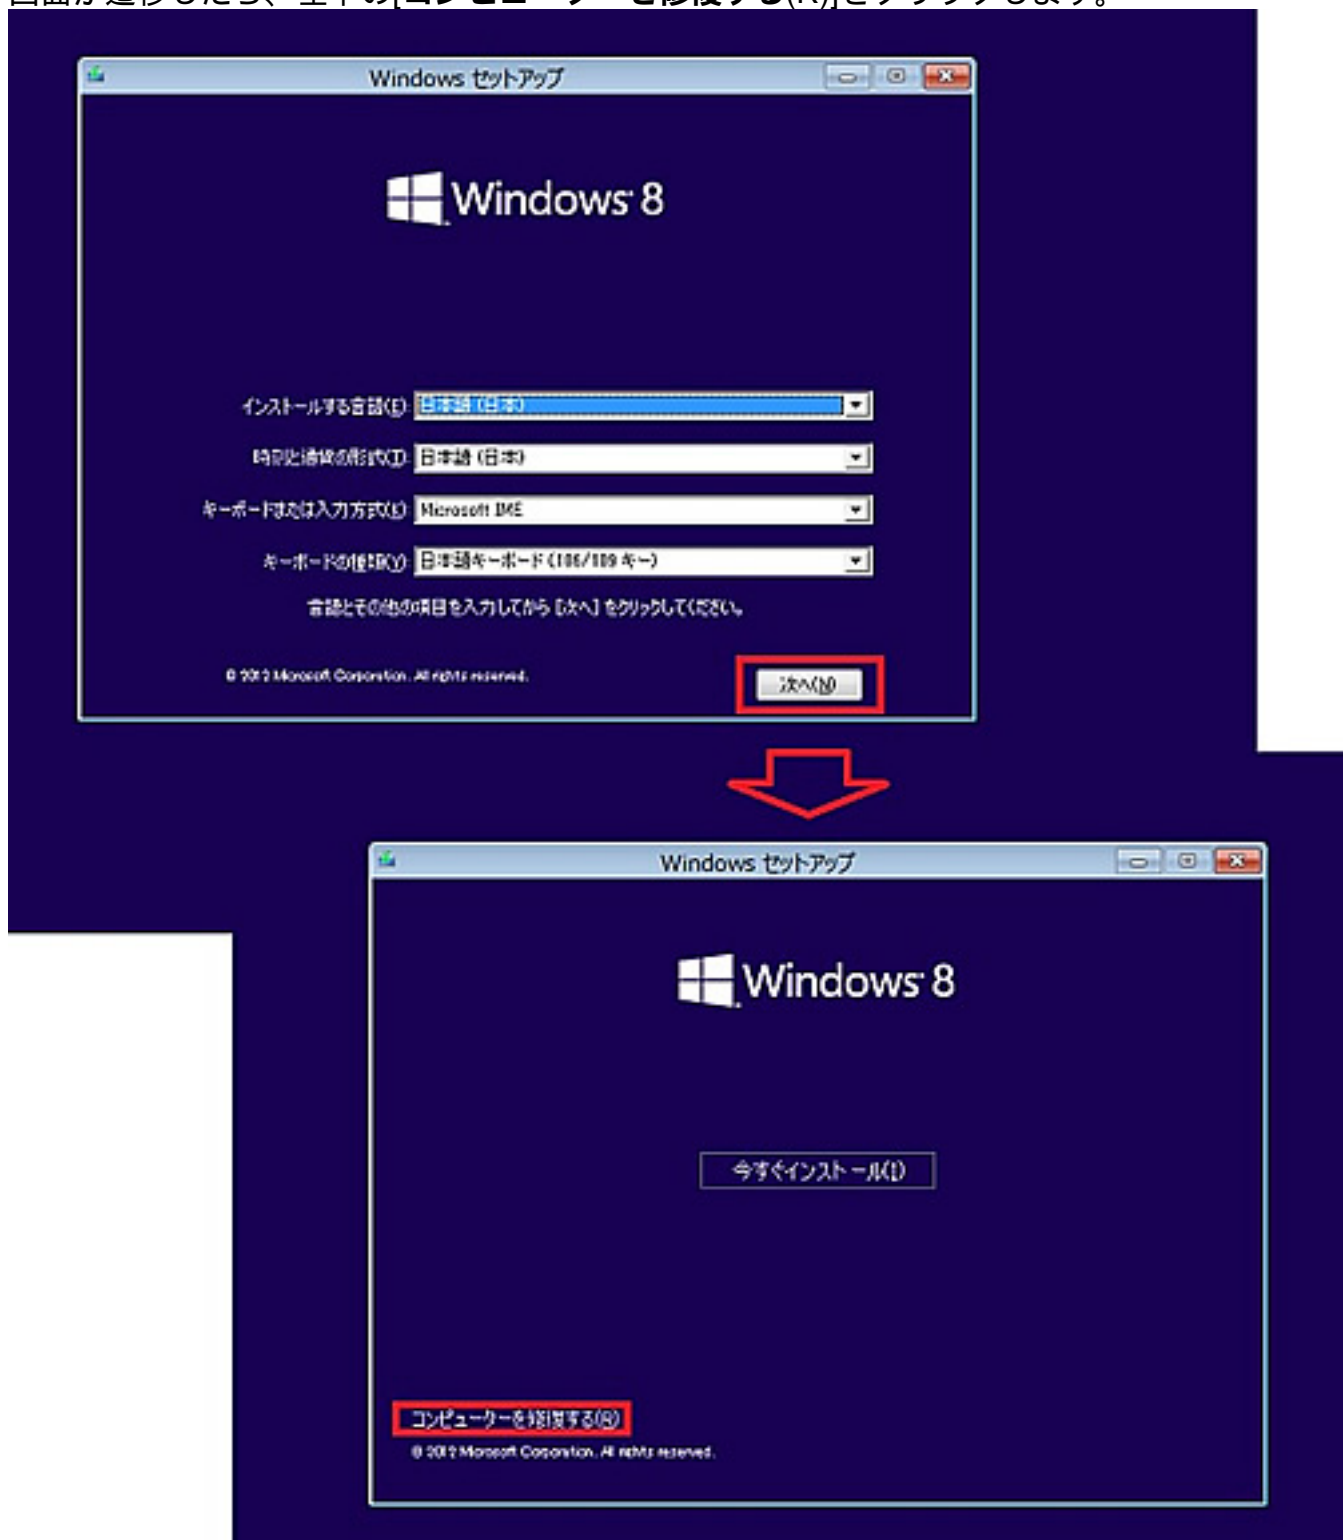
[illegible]

Windows セットアップ

Windows 8

インストールする言語(E): 日本語 (日本)

時刻と通貨の形式(T): 日本語 (日本)

キーボードまたは入力方式(K): Microsoft IME

キーボードの種類(Y): 日本語キーボード (106/109 キー)

言語とその他の項目を入力してから [次へ] をクリックしてください。

© 2012 Microsoft Corporation. All rights reserved.

次へ(N)

Windows セットアップ

Windows 8

今すぐインストール(I)

コンピューターを修復する(R)

© 2012 Microsoft Corporation. All rights reserved.